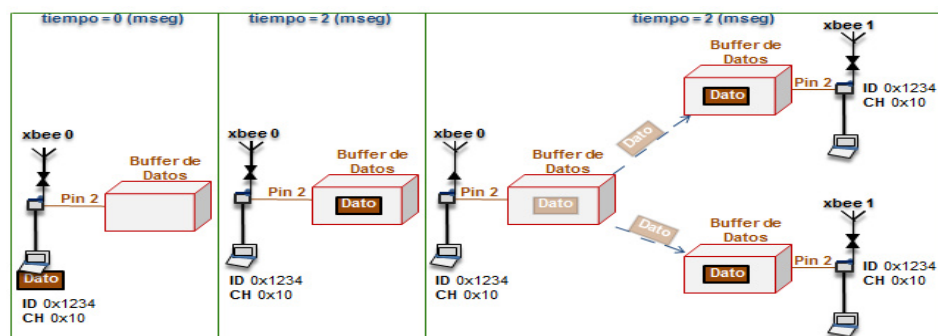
tiempo = 0 (mseg)

xbee 0

Buffer de Datos

Pin 2

Dato

ID 0x1234
CH 0x10

tiempo = 2 (mseg)

xbee 0

Buffer de Datos

Pin 2

Dato

ID 0x1234
CH 0x10

tiempo = 2 (mseg)

xbee 0

Pin 2

Buffer de Datos

Dato

ID 0x1234
CH 0x10

Dato

Dato

Buffer de Datos

Dato

Pin 2

xbee 1

ID 0x1234
CH 0x10

Buffer de Datos

Dato

Pin 2

xbee 1

ID 0x1234
CH 0x10